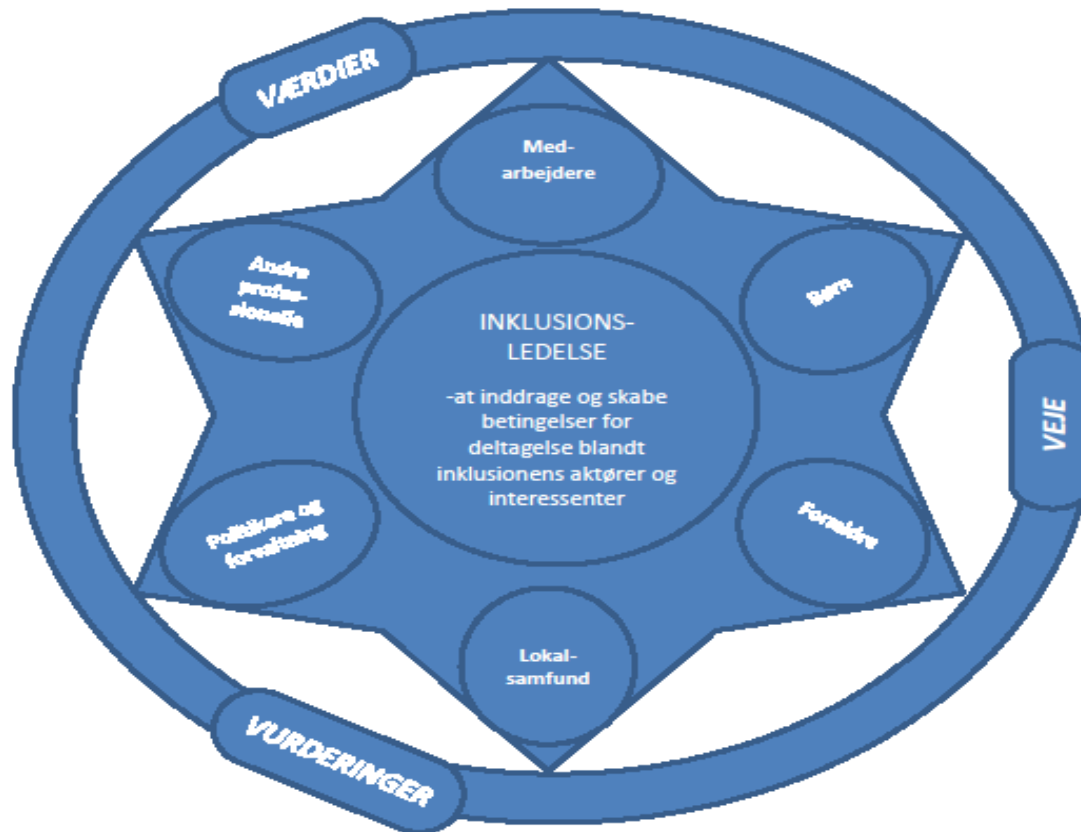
VÆRDIER

Med-
arbejdere

Andre profes-
sionelle

Børn

INKLUSIONS-
LEDELSE

-at inddrage og skabe betingelser for deltagelse blandt inklusionens aktører og interessenter

VEJE

Politikere og forvaltning

Forældre

Lokal-
samfund

VURDERINGER